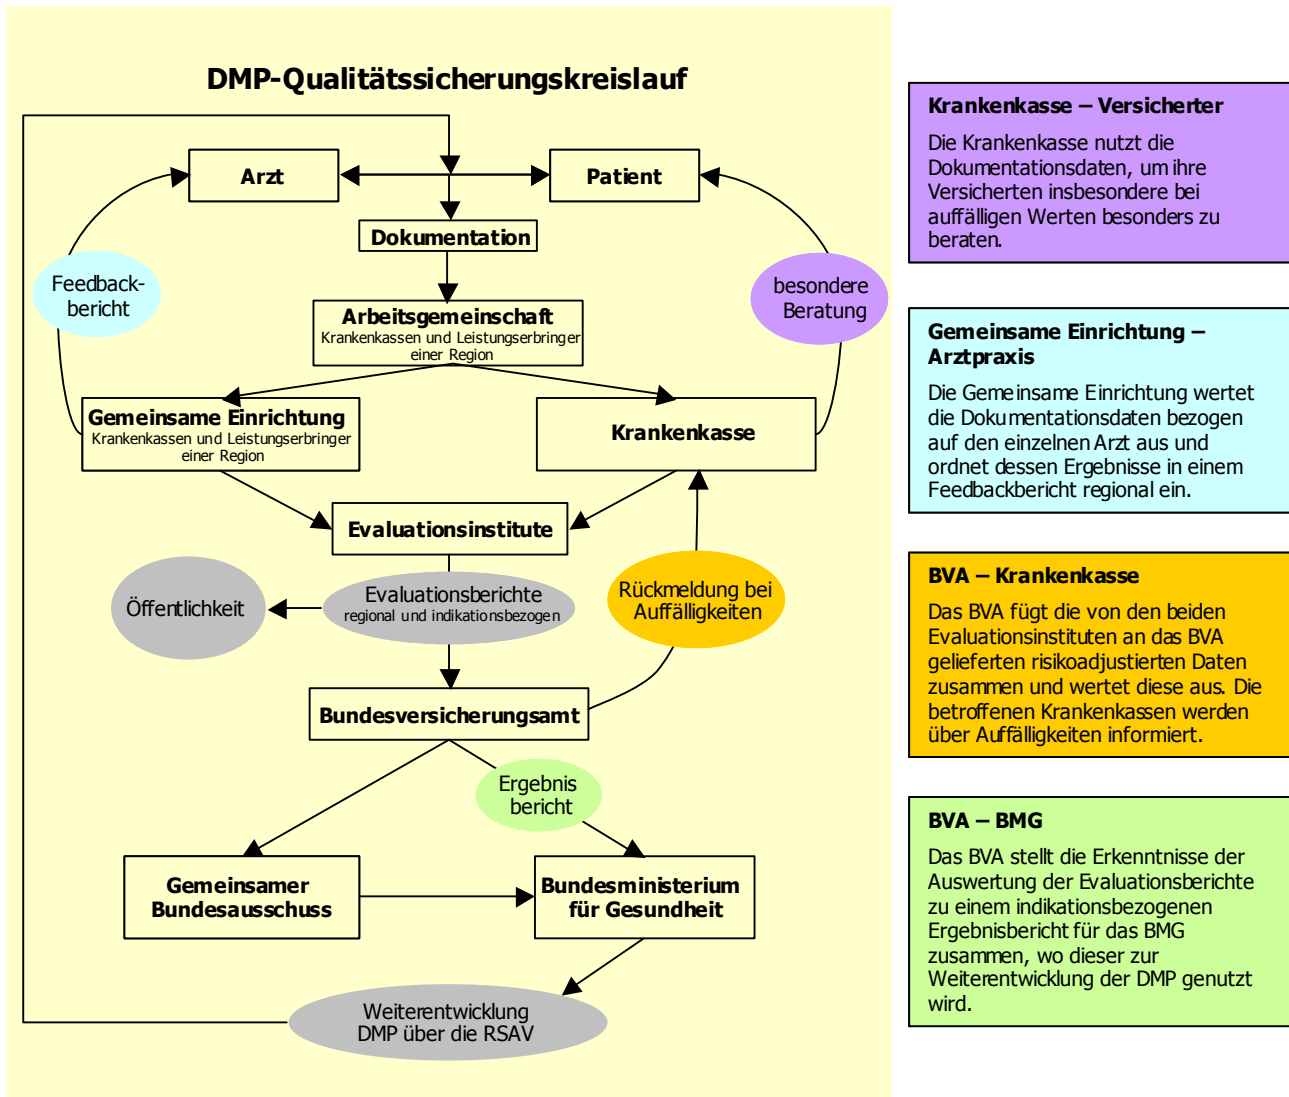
DMP-Qualitätssicherungskreislauf

Arzt

Patient

Dokumentation

Feedbackbericht

besondere Beratung

Arbeitsgemeinschaft
Krankenkassen und Leistungserbringer einer Region

Gemeinsame Einrichtung
Krankenkassen und Leistungserbringer einer Region

Krankenkasse

Evaluationsinstitute

Öffentlichkeit

Evaluationsberichte
regional und indikationsbezogen

Rückmeldung bei Auffälligkeiten

Bundesversicherungsamt

Ergebnis bericht

Gemeinsamer Bundesausschuss

Bundesministerium für Gesundheit

Weiterentwicklung DMP über die RSAV

Krankenkasse – Versicherter

Die Krankenkasse nutzt die Dokumentationsdaten, um ihre Versicherten insbesondere bei auffälligen Werten besonders zu beraten.

Gemeinsame Einrichtung – Arztpraxis

Die Gemeinsame Einrichtung wertet die Dokumentationsdaten bezogen auf den einzelnen Arzt aus und ordnet dessen Ergebnisse in einem Feedbackbericht regional ein.

BVA – Krankenkasse

Das BVA fügt die von den beiden Evaluationsinstituten an das BVA gelieferten risikoadjustierten Daten zusammen und wertet diese aus. Die betroffenen Krankenkassen werden über Auffälligkeiten informiert.

BVA – BMG

Das BVA stellt die Erkenntnisse der Auswertung der Evaluationsberichte zu einem indikationsbezogenen Ergebnisbericht für das BMG zusammen, wo dieser zur Weiterentwicklung der DMP genutzt wird.